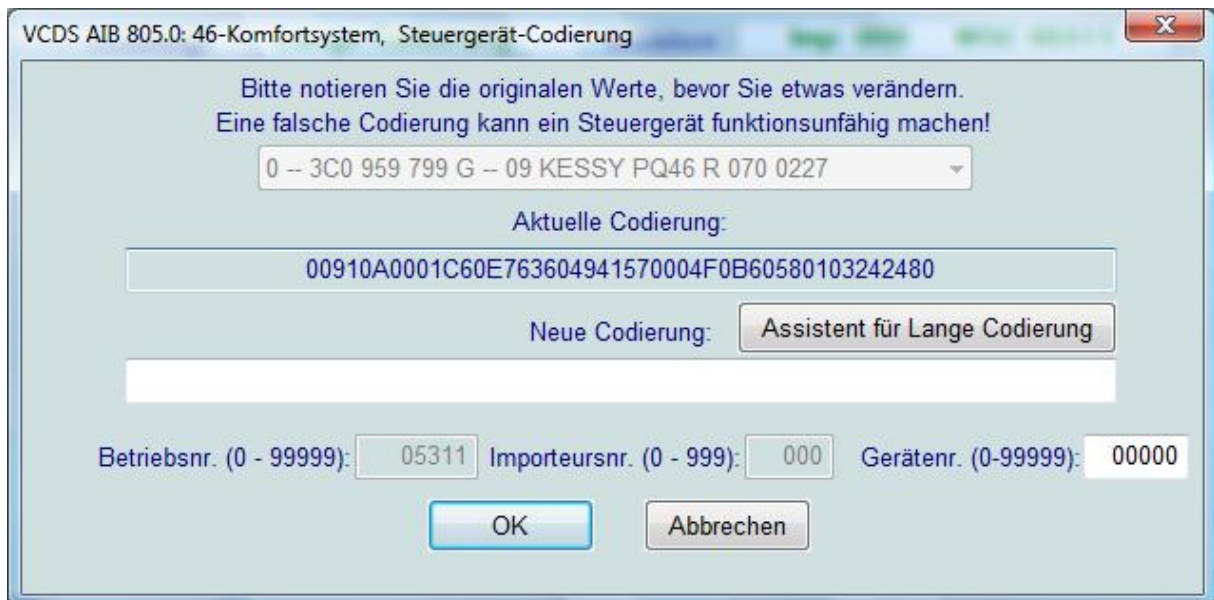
VCDS AIB 805.0: 46-Komfortsystem, Steuergerät-Codierung

Bitte notieren Sie die originalen Werte, bevor Sie etwas verändern.
Eine falsche Codierung kann ein Steuergerät funktionsunfähig machen!

0 -- 3C0 959 799 G -- 09 KESSY PQ46 R 070 0227

Aktuelle Codierung:

00910A0001C60E763604941570004F0B60580103242480

Neue Codierung:

Assistent für Lange Codierung

Betriebsnr. (0 - 99999): 05311 Importeursnr. (0 - 999): 000 Gerätenr. (0-99999): 00000

OK

Abbrechen